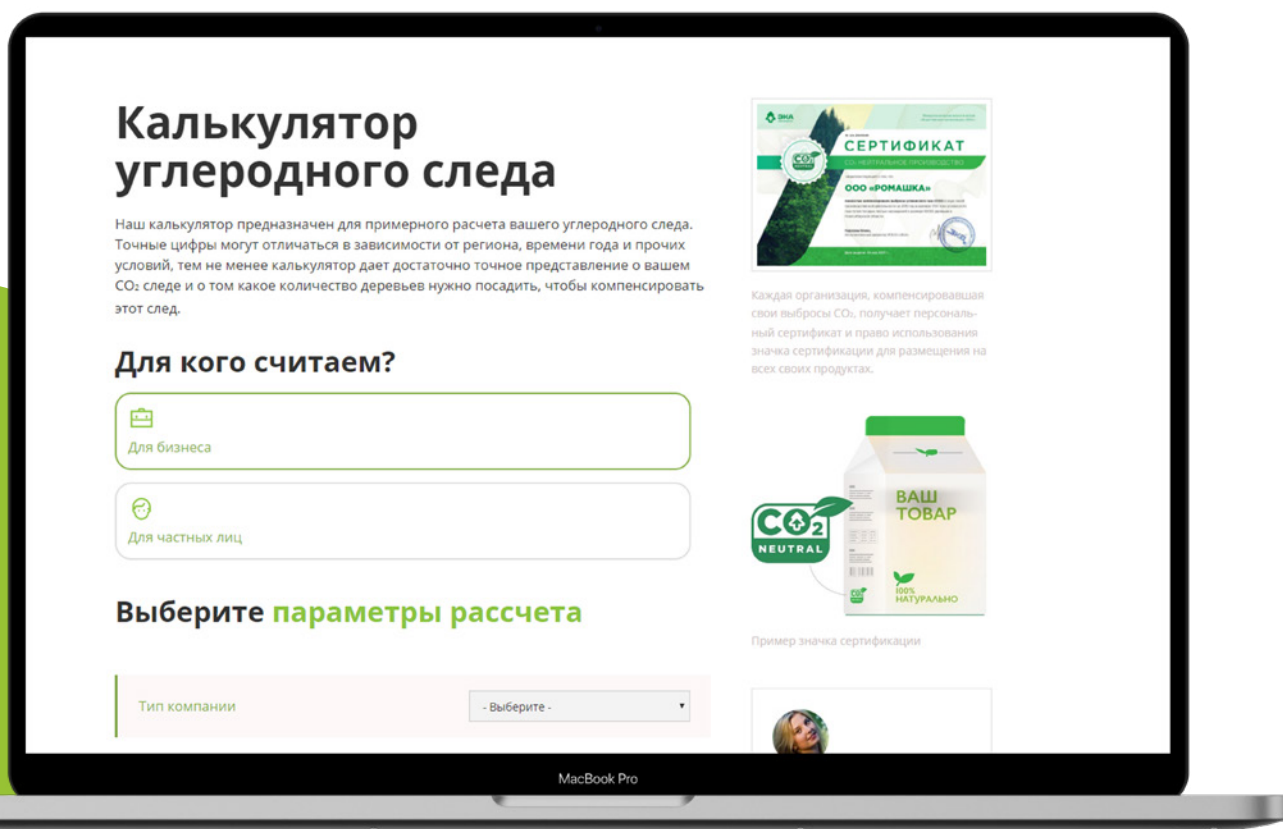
Калькулятор углеродного следа

Наш калькулятор предназначен для примерного расчета вашего углеродного следа. Точные цифры могут отличаться в зависимости от региона, времени года и прочих условий, тем не менее калькулятор дает достаточно точное представление о вашем $CO_2$ следе и о том какое количество деревьев нужно посадить, чтобы компенсировать этот след.

Для кого считаем?

Для бизнеса

Для частных лиц

Выберите параметры рассчета

Тип компании

- Выберите -

СЕРТИФИКАТ

$CO_2$ НЕЙТРАЛЬНОЕ ПРОИЗВОДСТВО

ООО «РОМАШКА»

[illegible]

Каждая организация, компенсировавшая свои выбросы $CO_2$, получает персональный сертификат и право использования значка сертификации для размещения на всех своих продуктах.

$CO_2$
NEUTRAL

ВАШ ТОВАР

100% НАТУРАЛЬНО

Пример значка сертификации

MacBook Pro